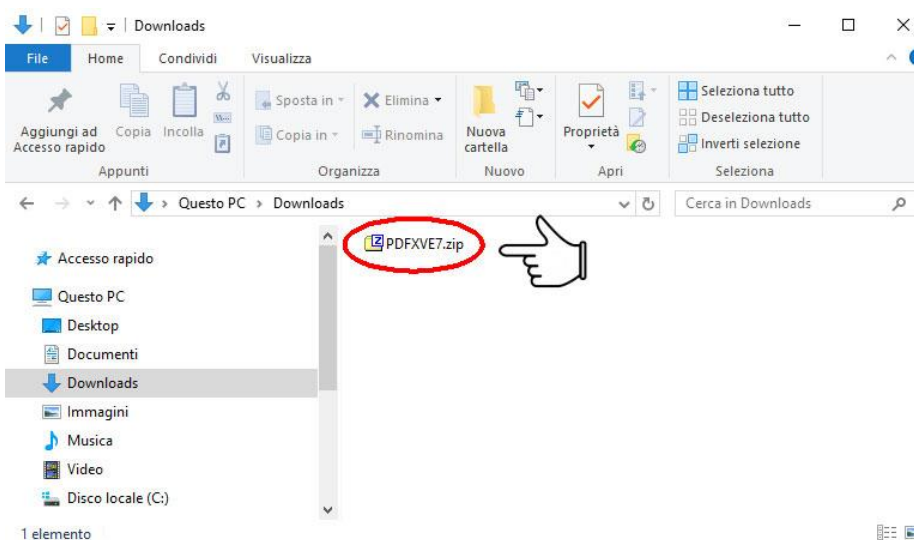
Downloads

File
Home
Condividi
Visualizza

Aggiungi ad Accesso rapido
Copia
Incolla
Appunti

Sposta in
Elimina
Copia in
Rinomina
Organizza

Nuova cartella
Nuovo

Proprietà
Apri

Seleziona tutto
Deseleziona tutto
Inverti selezione
Seleziona

Questo PC > Downloads
Cerca in Downloads

Accesso rapido
Questo PC
Desktop
Documenti
Downloads
Immagini
Musica
Video
Disco locale (C:)

PDFXVE7.zip

1 elemento